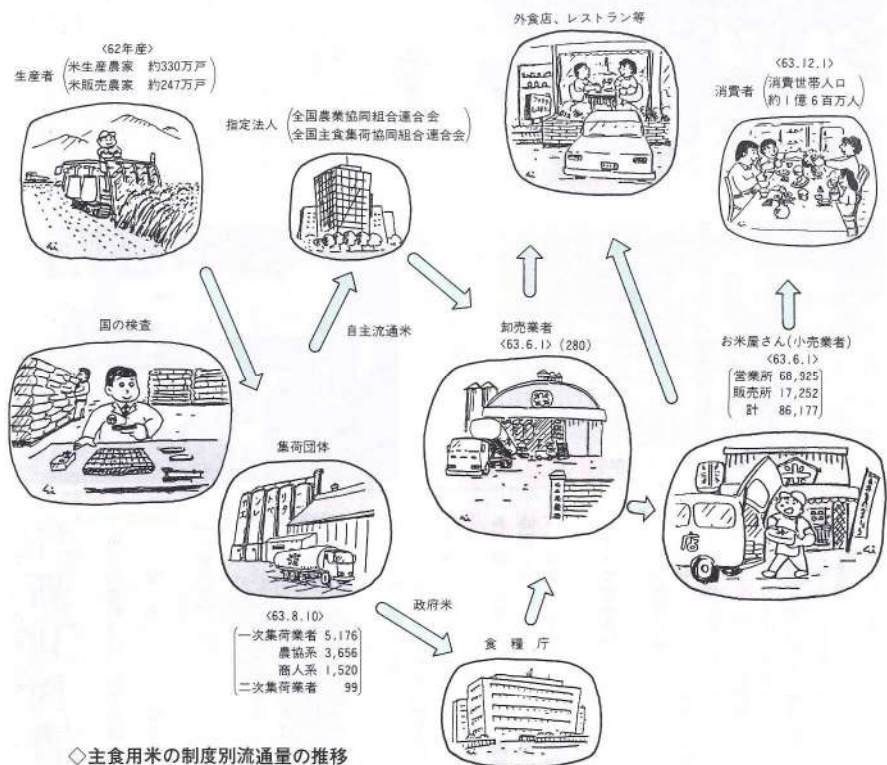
〈62年産〉
生産者（米生産農家　約330万戸
米販売農家　約247万戸）

指定法人（全国農業協同組合連合会
全国主食集荷協同組合連合会）

外食店、レストラン等

〈63.12.1〉
消費者（消費世帯人口
約1億6百万人）

国の検査

自主流通米

卸売業者
〈63.6.1〉（280）

お米屋さん（小売業者）
〈63.6.1〉
営業所 68,925
販売所 17,252
計 86,177

集荷団体

〈63.8.10〉
一次集荷業者 5,176
農協系 3,656
商人系 1,520
二次集荷業者 99

政府米

食糧庁

◇主食用米の制度別流通量の推移